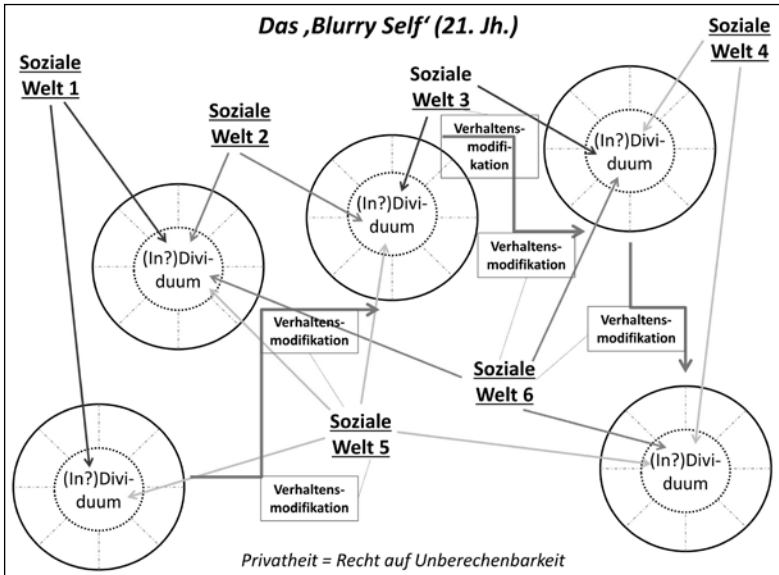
Das ‚Blurry Self' (21. Jh.)

Soziale Welt 1

Soziale Welt 2

Soziale Welt 3

Soziale Welt 4

Verhaltensmodifikation

(In?)Dividuum

(In?)Dividuum

(In?)Dividuum

Verhaltensmodifikation

Verhaltensmodifikation

Verhaltensmodifikation

Soziale Welt 6

Soziale Welt 5

(In?)Dividuum

(In?)Dividuum

Verhaltensmodifikation

Privatheit = Recht auf Unberechenbarkeit